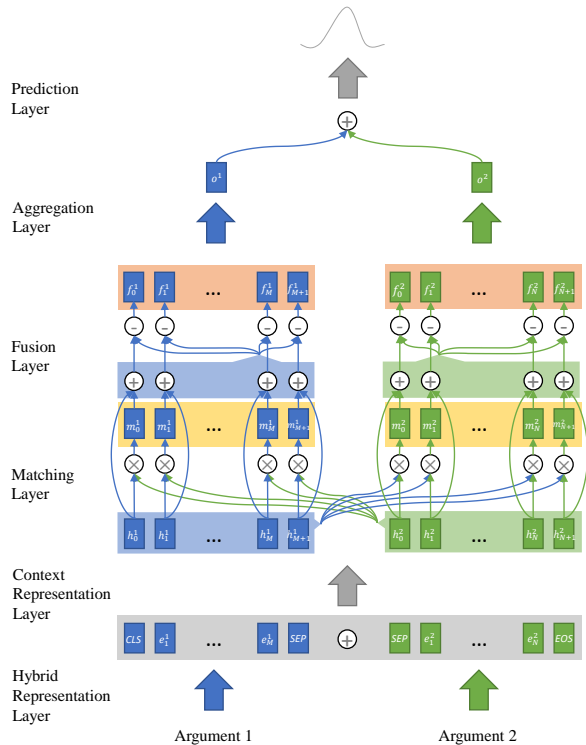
Prediction Layer

$\oplus$

$o^1$

$o^2$

Aggregation Layer

$f_0^1$ $f_1^1$ ... $f_M^1$ $f_{M+1}^1$

$f_0^2$ $f_1^2$ ... $f_N^2$ $f_{N+1}^2$

$\ominus$ $\ominus$ $\ominus$ $\ominus$

$\ominus$ $\ominus$ $\ominus$ $\ominus$

Fusion Layer

$\oplus$ $\oplus$ $\oplus$ $\oplus$

$\oplus$ $\oplus$ $\oplus$ $\oplus$

$m_0^1$ $m_1^1$ ... $m_M^1$ $m_{M+1}^1$

$m_0^2$ $m_1^2$ ... $m_N^2$ $m_{N+1}^2$

$\otimes$ $\otimes$ $\otimes$ $\otimes$

$\otimes$ $\otimes$ $\otimes$ $\otimes$

Matching Layer

$h_0^1$ $h_1^1$ ... $h_M^1$ $h_{M+1}^1$

$h_0^2$ $h_1^2$ ... $h_N^2$ $h_{N+1}^2$

Context Representation Layer

CLS $e_1^1$ ... $e_M^1$ SEP $\oplus$ SEP $e_1^2$ ... $e_N^2$ EOS

Hybrid Representation Layer

Argument 1

Argument 2